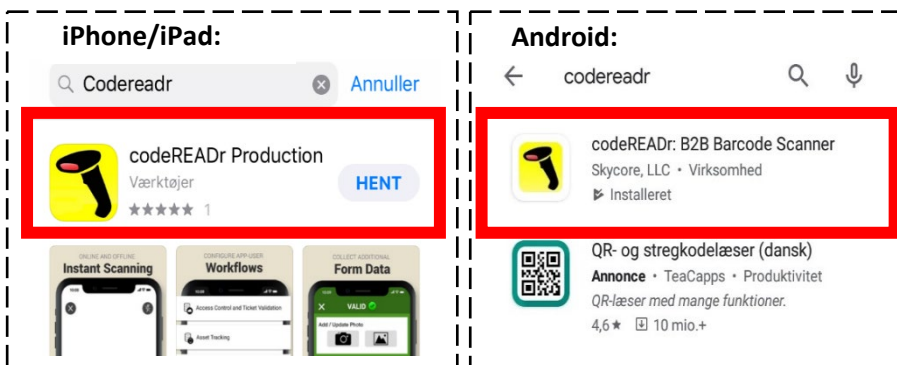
iPhone/iPad:

Codereadr

Annuller

codeREADr Production

Værktøjer

★★★★★ 1

HENT

ONLINE AND OFFLINE

Instant Scanning

CONFIGURE APP USER

Workflows

Access Control and Ticket Validation

Asset Tracking

COLLECT ADDITIONAL

Form Data

VALID

Add / Update Photo

Android:

codereadr

codeREADr: B2B Barcode Scanner

Skycore, LLC • Virksomhed

Installeret

QR- og stregkodelæser (dansk)

Annonce • TeaCapps • Produktivitet

QR-læser med mange funktioner.

4,6★ 10 mio.+